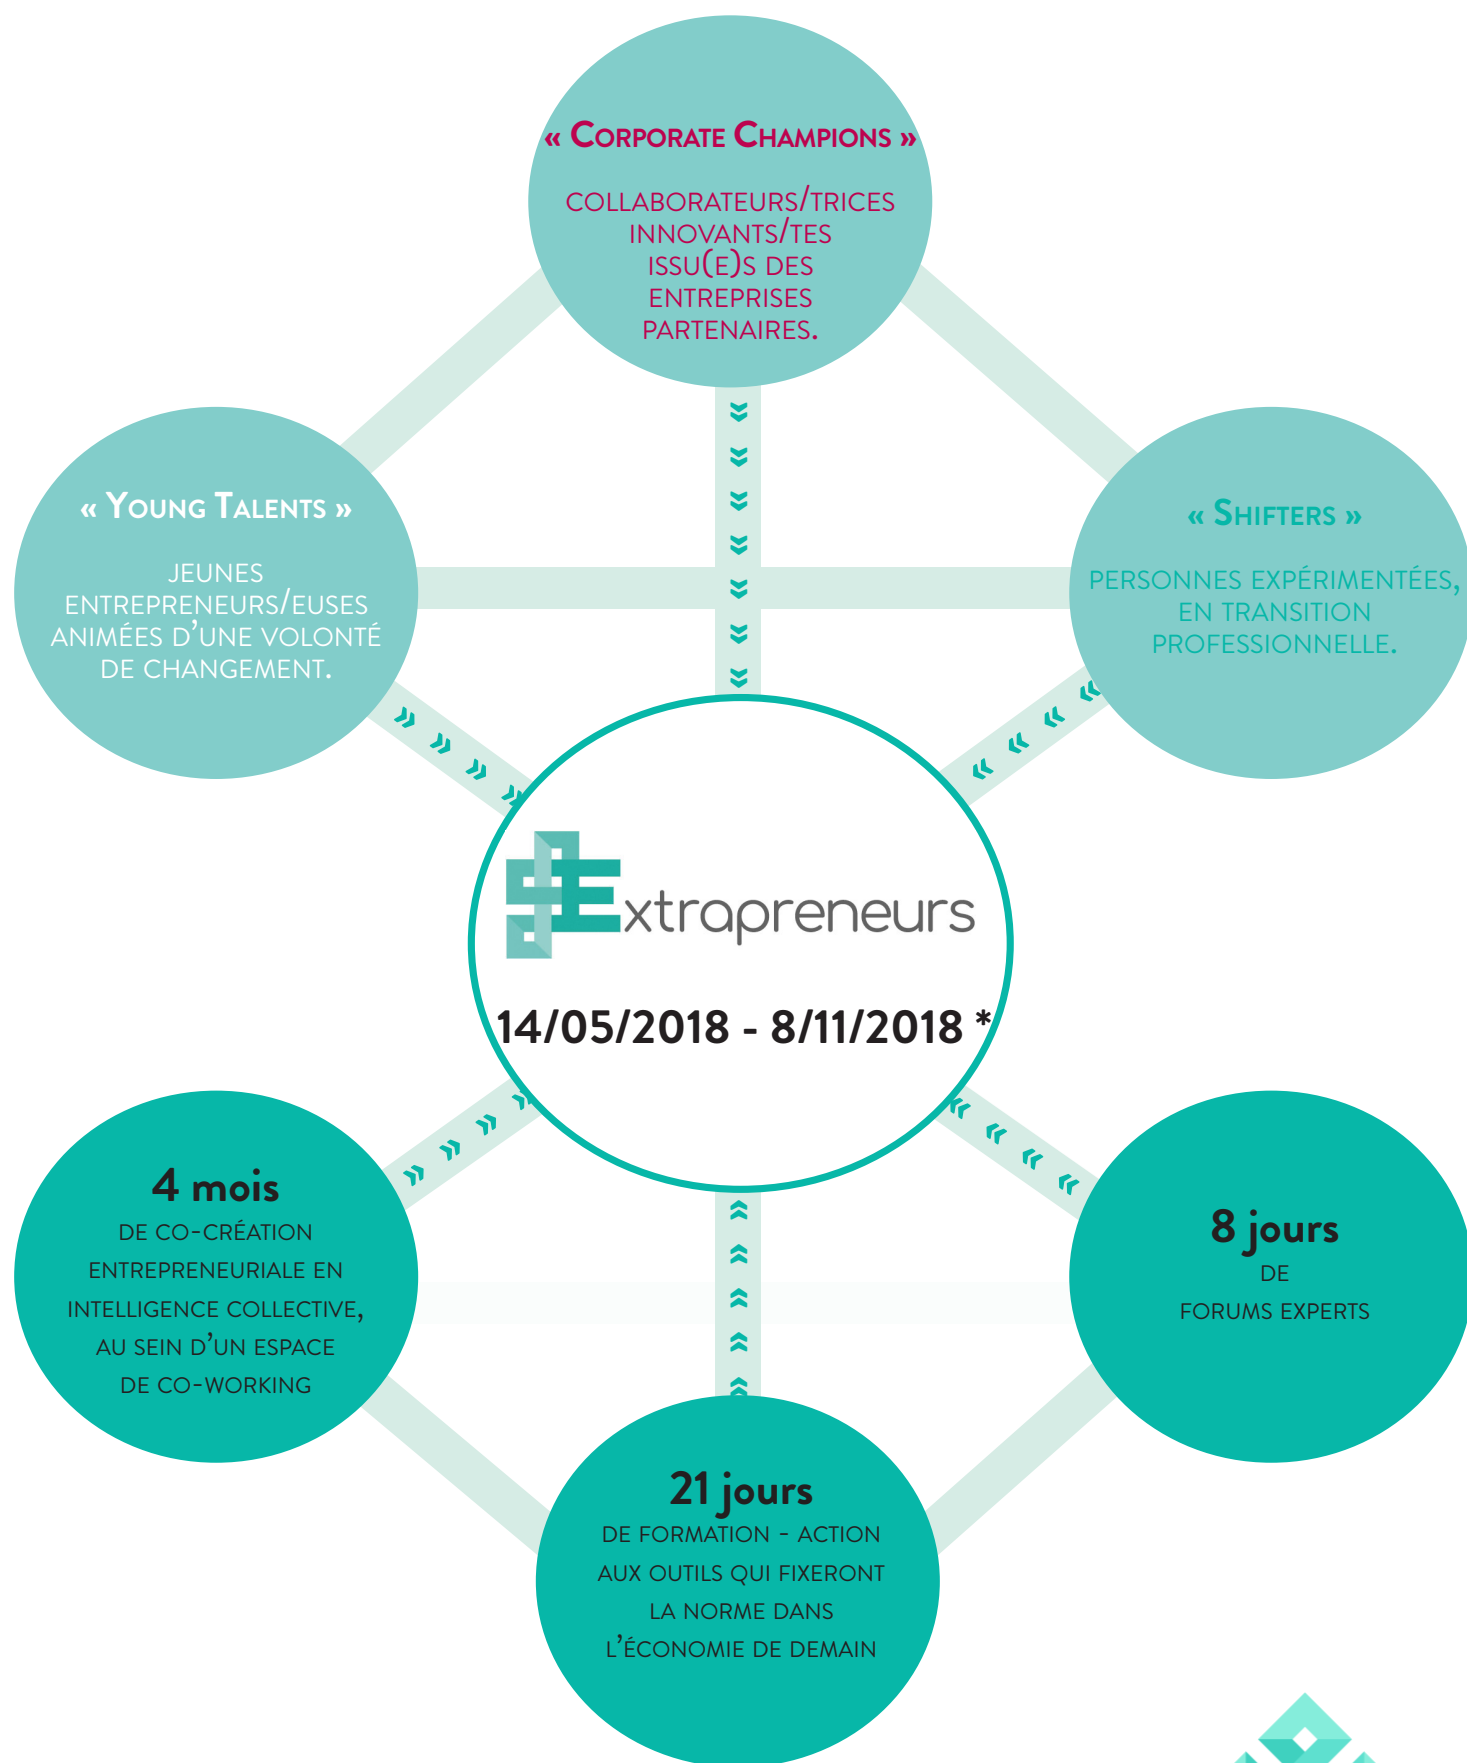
« Corporate Champions »

COLLABORATEURS/TRICES INNOVANTS/TES ISSU(E)S DES ENTREPRISES PARTENAIRES.

« Young Talents »

JEUNES ENTREPRENEURS/EUSES ANIMÉES D'UNE VOLONTÉ DE CHANGEMENT.

« Shifters »

PERSONNES EXPÉRIMENTÉES, EN TRANSITION PROFESSIONNELLE.

Extrapreneurs

14/05/2018 - 8/11/2018 *

4 mois

DE CO-CRÉATION ENTREPRENEURIALE EN INTELLIGENCE COLLECTIVE, AU SEIN D'UN ESPACE DE CO-WORKING

8 jours

DE FORUMS EXPERTS

21 jours

DE FORMATION - ACTION AUX OUTILS QUI FIXERONT LA NORME DANS L'ÉCONOMIE DE DEMAIN